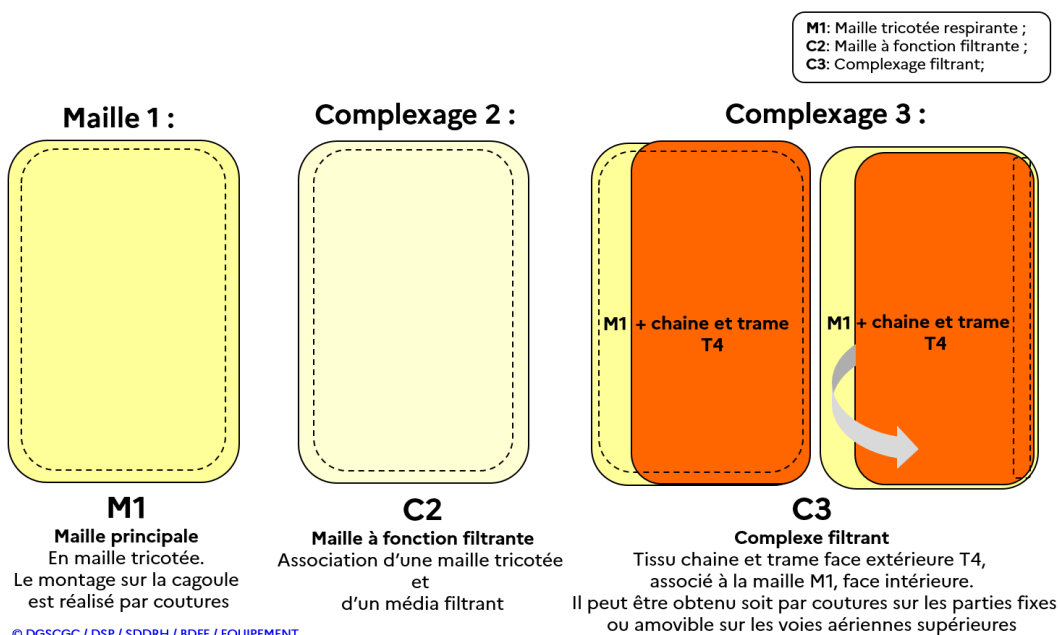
**M1**: Maille tricotée respirante ;
**C2**: Maille à fonction filtrante ;
**C3**: Complexage filtrant;

Maille 1 :

Complexage 2 :

Complexage 3 :

M1 + chaine et trame T4

M1 + chaine et trame T4

M1
Maille principale
En maille tricotée.
Le montage sur la cagoule est réalisé par coutures

C2
Maille à fonction filtrante
Association d'une maille tricotée et d'un média filtrant

C3
Complexe filtrant
Tissu chaine et trame face extérieure T4, associé à la maille M1, face intérieure.
Il peut être obtenu soit par coutures sur les parties fixes ou amovible sur les voies aériennes supérieures

© DGSCGC / DSP / SDDRH / BDFF / EQUIPEMENT